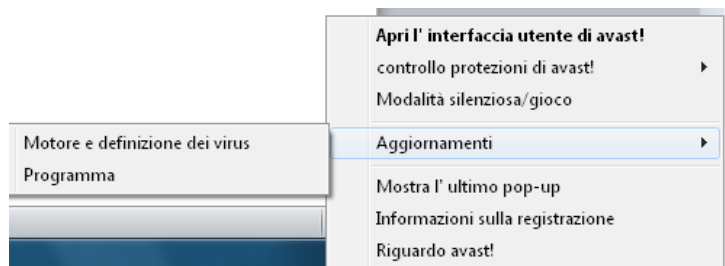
Apri l' interfaccia utente di avast!
controllo protezioni di avast!
Modalità silenziosa/gioco
Aggiornamenti
Mostra l' ultimo pop-up
Informazioni sulla registrazione
Riguardo avast!

Motore e definizione dei virus
Programma